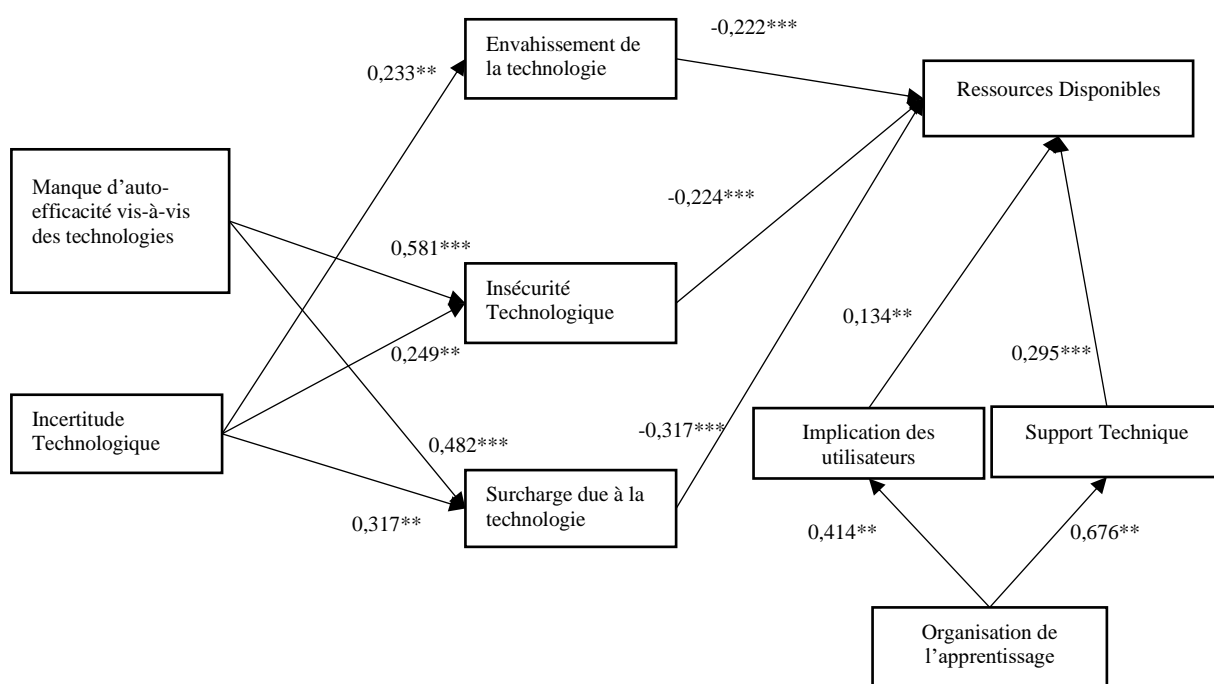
-0,222***

0,233**

Envahissement de la technologie

Ressources Disponibles

Manque d'auto-efficacité vis-à-vis des technologies

-0,224***

0,581***

Insécurité Technologique

0,134**

0,249**

0,295***

Incertitude Technologique

0,482***

-0,317***

Implication des utilisateurs

Support Technique

Surcharge due à la technologie

0,317**

0,414**

0,676**

Organisation de l'apprentissage